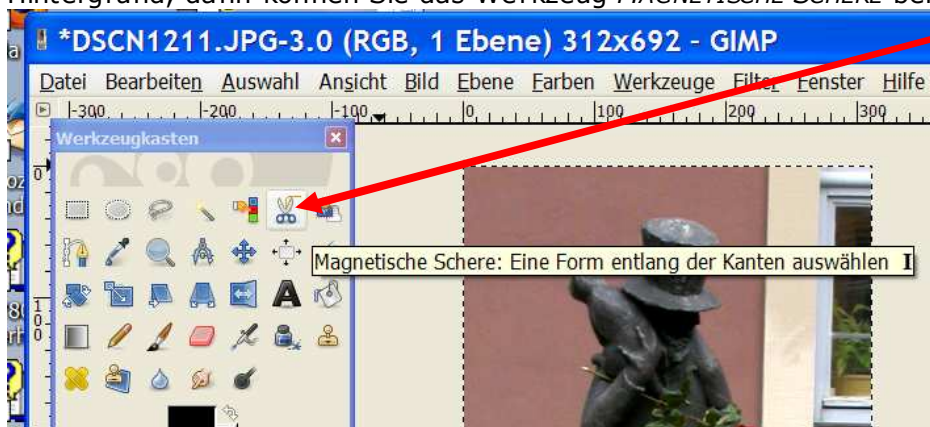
Hintergrund, dann können Sie das Werkzeug MAGNETISCHE SCHERE be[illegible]

*DSCN1211.JPG-3.0 (RGB, 1 Ebene) 312x692 - GIMP

Datei Bearbeiten Auswahl Ansicht Bild Ebene Farben Werkzeuge Filter Fenster Hilfe

-300 -200 -100 0 100 200 300

Werkzeugkasten

Magnetische Schere: Eine Form entlang der Kanten auswählen I